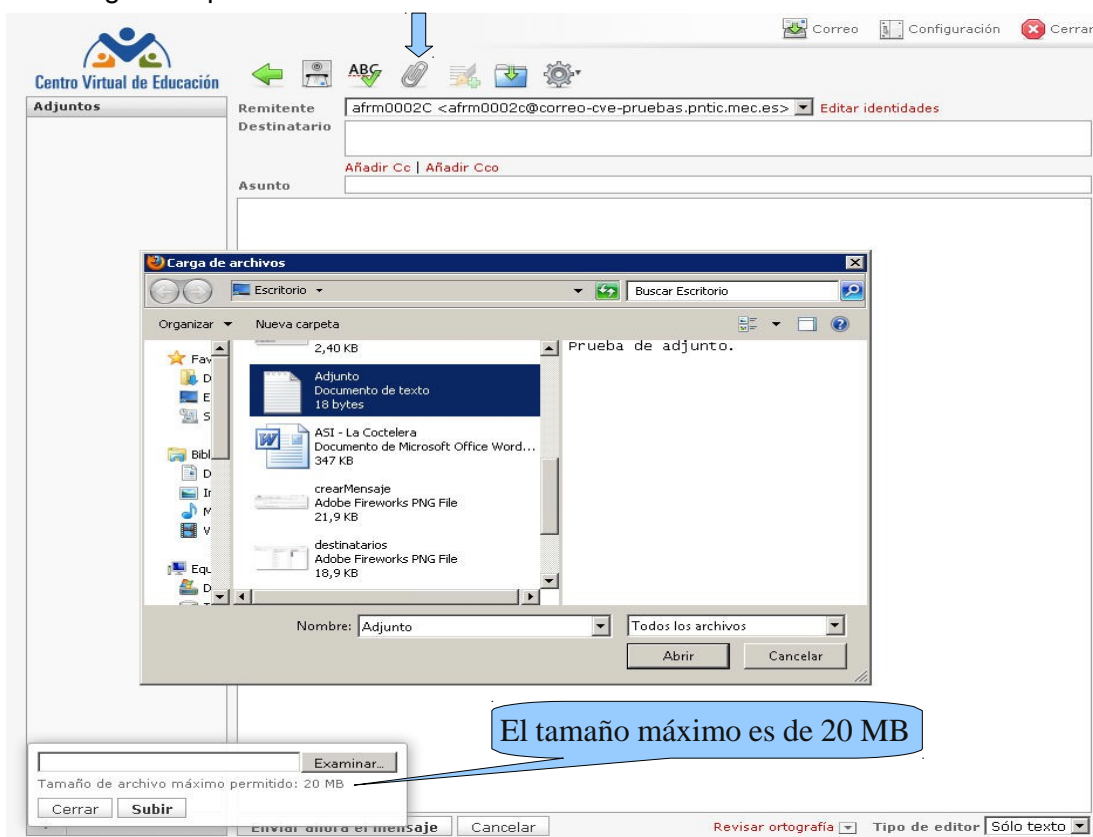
Correo Configuración Cerrar

Centro Virtual de Educación

ABC

Adjuntos

Remitente afrm0002C <afrm0002c@correo-cve-pruebas.pntic.mec.es> Editar identidades

Destinatario

Añadir Cc | Añadir Cco

Asunto

Carga de archivos

Escritorio

Buscar Escritorio

Organizar Nueva carpeta

Fav
D
E
S
Bibl
D
Ir
M
V
Equ
D

2,40 KB

Adjunto
Documento de texto
18 bytes

ASI - La Coctelera
Documento de Microsoft Office Word...
347 KB

crearMensaje
Adobe Fireworks PNG File
21,9 KB

destinatarios
Adobe Fireworks PNG File
18,9 KB

Prueba de adjunto.

Nombre: Adjunto

Todos los archivos

Abrir Cancelar

El tamaño máximo es de 20 MB

Examinar...

Tamaño de archivo máximo permitido: 20 MB

Cerrar Subir

Enviar ahora el mensaje Cancelar

Revisar ortografía Tipo de editor Sólo texto